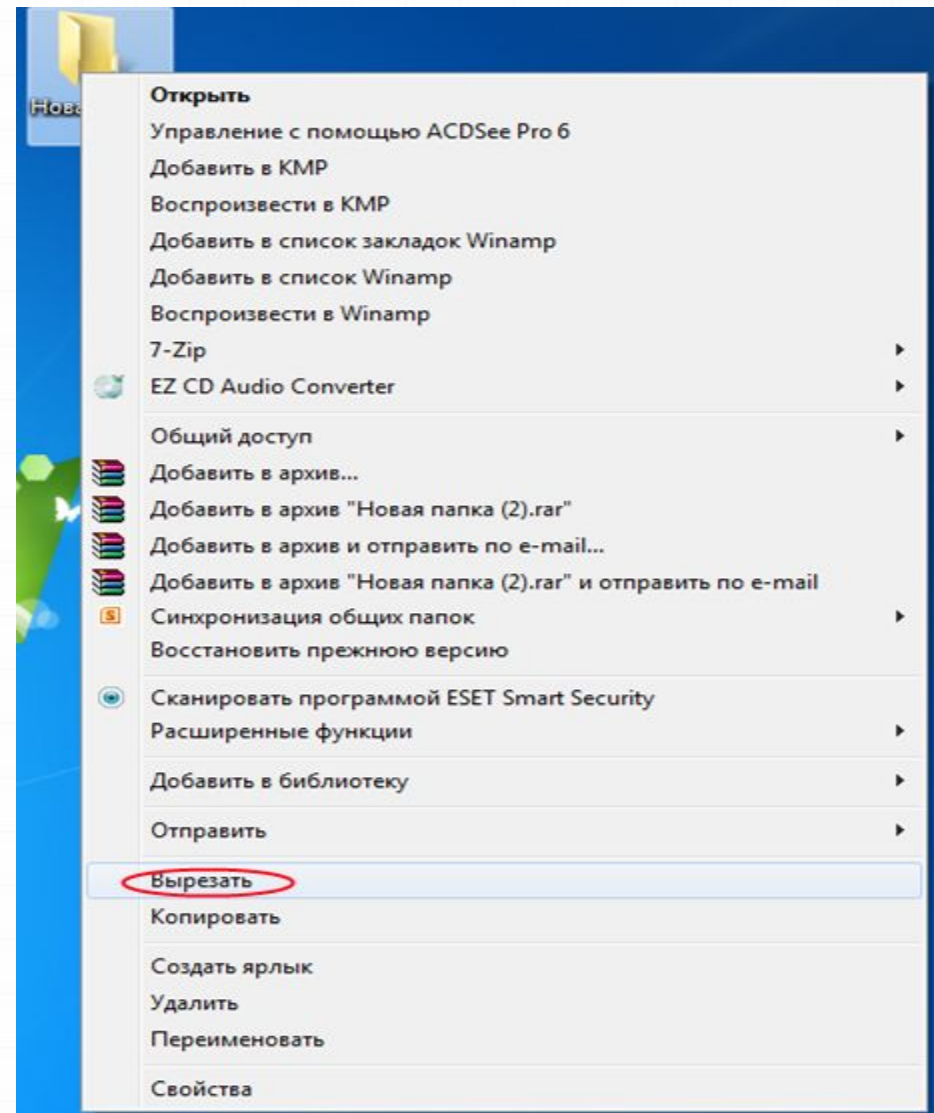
Нова

Открыть
Управление с помощью ACDSee Pro 6
Добавить в KMP
Воспроизвести в KMP
Добавить в список закладок Winamp
Добавить в список Winamp
Воспроизвести в Winamp
7-Zip
EZ CD Audio Converter

Общий доступ
Добавить в архив...
Добавить в архив "Новая папка (2).rar"
Добавить в архив и отправить по e-mail...
Добавить в архив "Новая папка (2).rar" и отправить по e-mail
Синхронизация общих папок
Восстановить прежнюю версию

Сканировать программой ESET Smart Security
Расширенные функции

Добавить в библиотеку

Отправить

Вырезать
Копировать

Создать ярлык
Удалить
Переименовать

Свойства